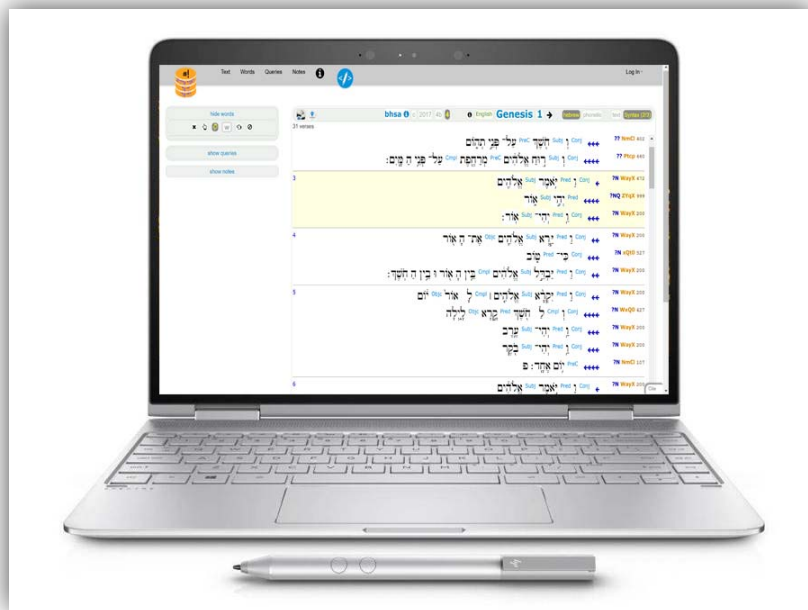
Text Words Queries Notes

Log in

Hide words

show queries

show notes

bhsa 2017 English Genesis 1 Hebrew phonetic text Syntax

31 verses

וְ חֹשֶׁךְ עַל־ פְּנֵי תְהֹ֑ום Conj Subj PreC

?? NmCl

וְ ר֣וּחַ אֱלֹהִ֔ים מְרַחֶ֖פֶת עַל־ פְּנֵ֥י הַ מָּֽיִם׃ Conj Subj PreC Cmpl

?? Ptcp

3

וַ יֹּ֥אמֶר אֱלֹהִ֖ים Conj Pred Subj

?N WayX

יְהִ֣י אֹ֑ור Pred Subj

?NQ ZYqX

וַֽ יְהִי־ אֹֽור׃ Conj Pred Subj

?N WayX

4

וַ יַּ֧רְא אֱלֹהִ֛ים אֶת־ הָ אֹ֖ור Conj Pred Subj Objc

?N WayX

כִּי־ טֹ֑וב Conj PreC

?N xQtX

וַ יַּבְדֵּ֣ל אֱלֹהִ֔ים בֵּ֥ין הָ אֹ֖ור וּ בֵ֥ין הַ חֹֽשֶׁךְ׃ Conj Pred Subj Cmpl

?N WayX

5

וַ יִּקְרָ֨א אֱלֹהִ֤ים ׀ לָ אֹור֙ יֹ֔ום Conj Pred Subj Cmpl Objc

?N WayX

וְ לַ חֹ֖שֶׁךְ קָ֣רָא לָ֑יְלָה Conj Cmpl Pred Objc

?N WxQt

וַֽ יְהִי־ עֶ֥רֶב Conj Pred Subj

?N WayX

וַֽ יְהִי־ בֹ֖קֶר Conj Pred Subj

?N WayX

יֹ֥ום אֶחָֽד׃ פ PreC

?N NmCl

6

וַ יֹּ֣אמֶר אֱלֹהִ֔ים Conj Pred Subj

?N WayX